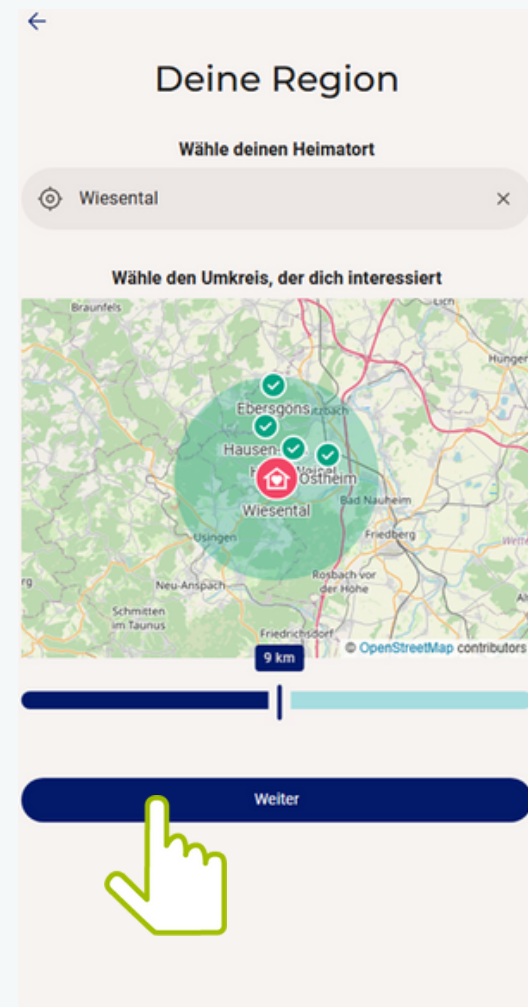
Deine Region

Wähle deinen Heimatort

Wiesental

Wähle den Umkreis, der dich interessiert

Braunfels
Lich
Hunger
Ebersgöns
Hausen
Ostheim
Bad Nauheim
Wiesental
Usingen
Friedberg
Neu-Anspach
Rosbach vor der Höhe
Schmitten im Taunus
Friedrichsdorf
© OpenStreetMap contributors

9 km

Weiter